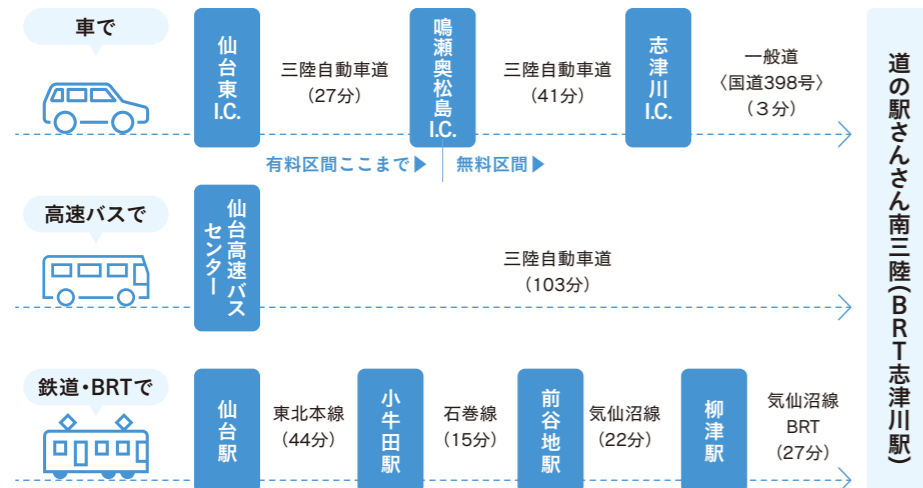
車で

仙台東I.C.

三陸自動車道
(27分)

鳴瀬奥松島I.C.

三陸自動車道
(41分)

志津川I.C.

一般道
〈国道398号〉
(3分)

有料区間ここまで▶

無料区間▶

高速バスで

仙台高速バスセンター

三陸自動車道
(103分)

鉄道・BRTで

仙台駅

東北本線
(44分)

小牛田駅

石巻線
(15分)

前谷地駅

気仙沼線
(22分)

柳津駅

気仙沼線
BRT
(27分)

道の駅さんさん南三陸(BRT志津川駅)